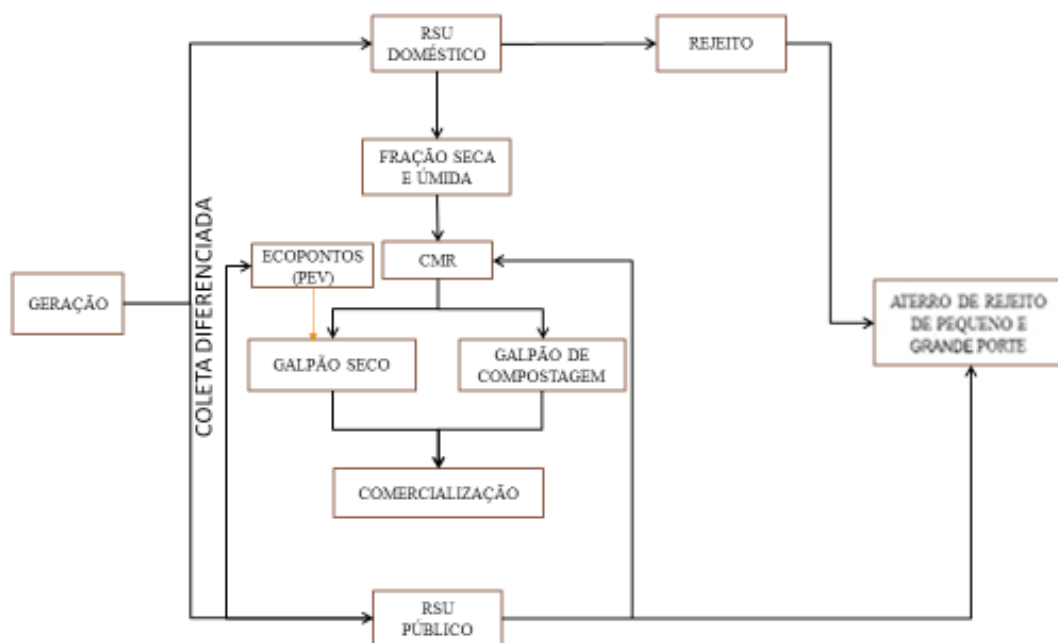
RSU DOMÉSTICO

REJEITO

FRAÇÃO SECA E ÚMIDA

COLETA DIFERENCIADA

GERAÇÃO

ECOPONTOS (PEV)

CMR

ATERRO DE REJEITO DE PEQUENO E GRANDE PORTE

GALPÃO SECO

GALPÃO DE COMPOSTAGEM

COMERCIALIZAÇÃO

RSU PÚBLICO